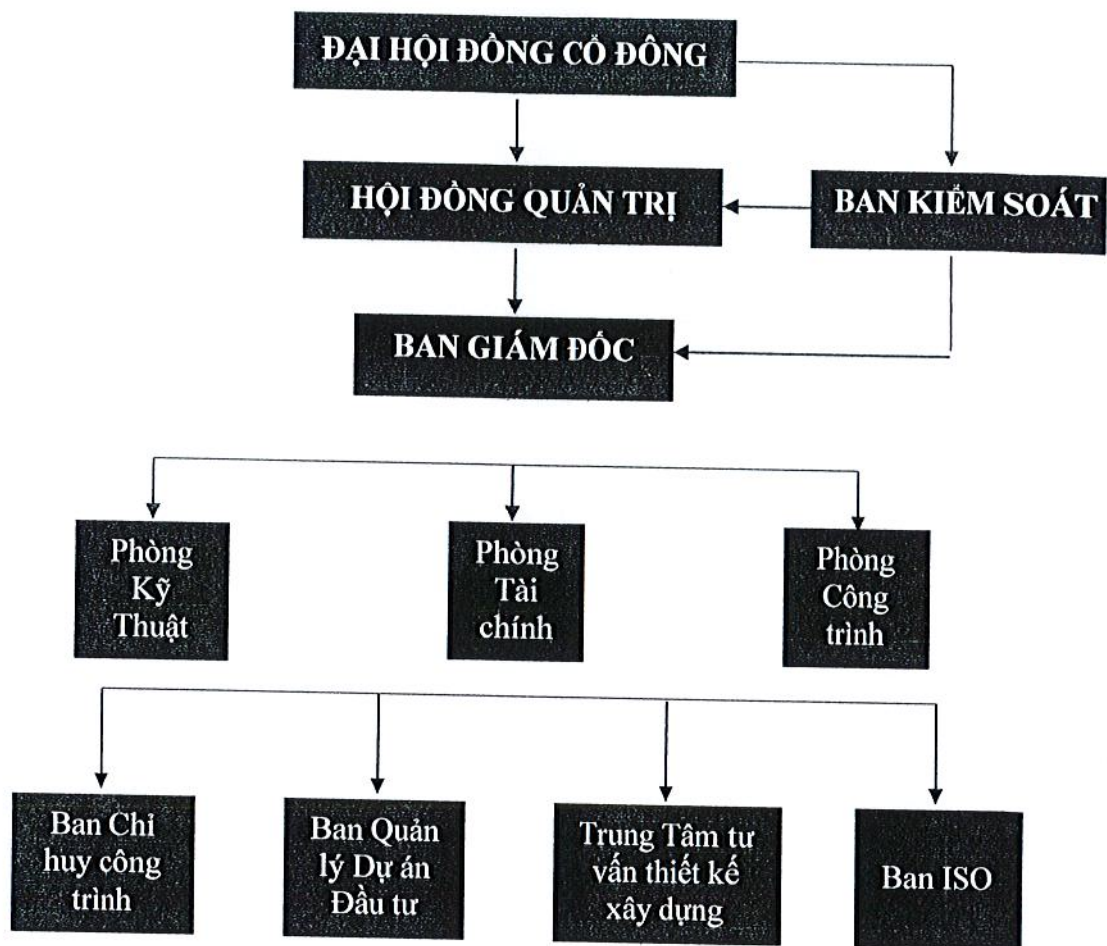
ĐẠI HỘI ĐỒNG CỔ ĐÔNG

HỘI ĐỒNG QUẢN TRỊ

BAN KIỂM SOÁT

BAN GIÁM ĐỐC

Phòng Kỹ Thuật

Phòng Tài chính

Phòng Công trình

Ban Chỉ huy công trình

Ban Quản lý Dự án Đầu tư

Trung Tâm tư vấn thiết kế xây dựng

Ban ISO